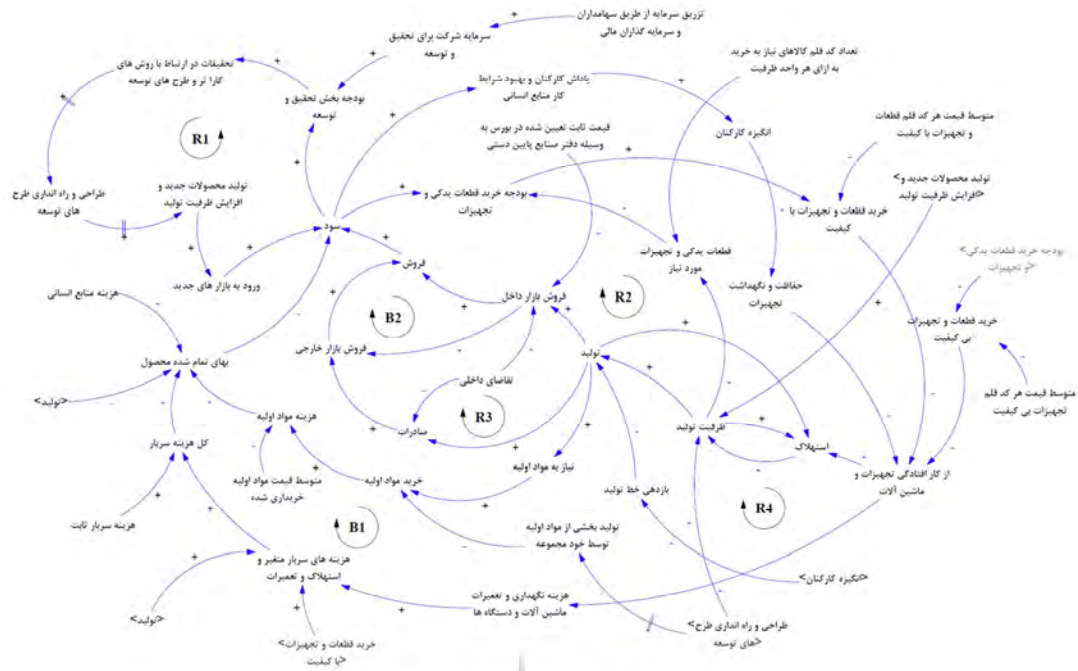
تزریق سرمایه از طریق سهامداران و سرمایه گذاران مالی

سرمایه شرکت برای تحقیق و توسعه

تحقیقات در ارتباط با روش های کارا تر و طرح های توسعه

بودجه بخش تحقیق و توسعه

R1

طراحی و راه اندازی طرح های توسعه

تولید محصولات جدید و افزایش ظرفیت تولید

پاداش کارکنان و بهبود شرایط کار منابع انسانی

تعداد کد قلم کالاهای نیاز به خرید به ازای هر واحد ظرفیت

انگیزه کارکنان

قیمت ثابت تعیین شده در بورس به وسیله دفتر صنایع پایین دستی

متوسط قیمت هر کد قلم قطعات و تجهیزات با کیفیت

تولید محصولات جدید و> <افزایش ظرفیت تولید

خرید قطعات و تجهیزات با کیفیت

بودجه خرید قطعات یدکی و تجهیزات

سود

ورود به بازار های جدید

فروش

قطعات یدکی و تجهیزات مورد نیاز

حفاظت و نگهداشت تجهیزات

<بودجه خرید قطعات یدکی> <و تجهیزات

خرید قطعات و تجهیزات بی کیفیت

هزینه منابع انسانی

B2

فروش بازار داخل

R2

فروش بازار خارجی

بهای تمام شده محصول

تولید

<تولید>

تقاضای داخلی

R3

متوسط قیمت هر کد قلم تجهیزات بی کیفیت

هزینه مواد اولیه

صادرات

ظرفیت تولید

استهلاک

کل هزینه سربار

از کار افتادگی تجهیزات و ماشین آلات

متوسط قیمت مواد اولیه خریداری شده

نیاز به مواد اولیه

خرید مواد اولیه

بازدهی خط تولید

هزینه سربار ثابت

B1

R4

تولید بخشی از مواد اولیه توسط خود مجموعه

هزینه های سربار متغیر و استهلاک و تعمیرات

<انگیزه کارکنان>

<تولید>

هزینه نگهداری و تعمیرات ماشین آلات و دستگاه ها

خرید قطعات و تجهیزات> <با کیفیت

طراحی و راه اندازی طرح> <های توسعه

+ + + + + + + + + + + + + + + + + + + + + + + + + + + + + + + + + + + + + + + + + + + + + + + + - - - - - - - - - - - -